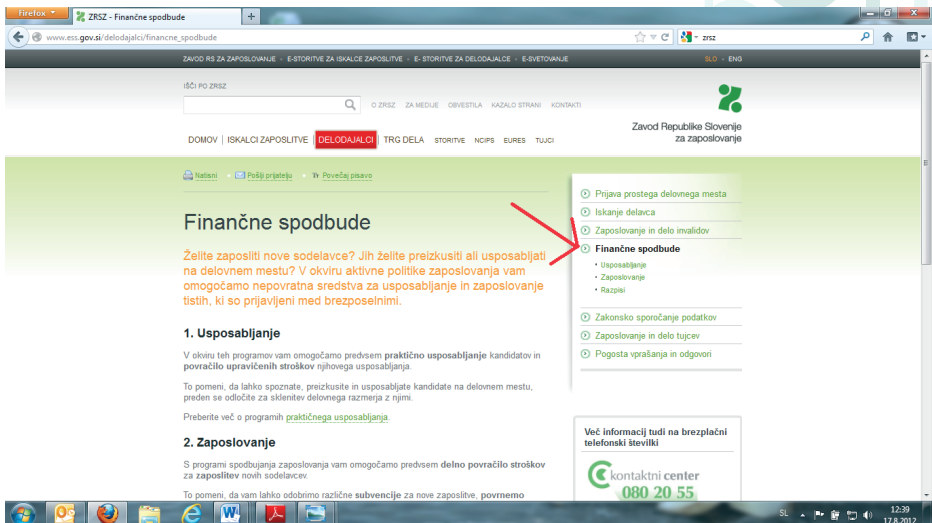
Firefox
ZRSZ - Finančne spodbude
www.ess.gov.si/delodajalci/financne_spodbude
zrsz

ZAVOD RS ZA ZAPOSLOVANJE · E-STORITVE ZA ISKALCE ZAPOSLITVE · E- STORITVE ZA DELODAJALCE · E-SVETOVANJE
SLO · ENG

IŠČI PO ZRSZ
O ZRSZ ZA MEDIJE OBVESTILA KAZALO STRANI KONTAKTI

Zavod Republike Slovenije za zaposlovanje

DOMOV | ISKALCI ZAPOSLITVE | DELODAJALCI | TRG DELA STORITVE NCIPS EURES TUJCI

Natisni Pošlji prijatelju Povečaj pisavo

Finančne spodbude

Želite zaposliti nove sodelavce? Jih želite preizkusiti ali usposabljati na delovnem mestu? V okviru aktivne politike zaposlovanja vam omogočamo nepovratna sredstva za usposabljanje in zaposlovanje tistih, ki so prijavljeni med brezposelnimi.

1. Usposabljanje

V okviru teh programov vam omogočamo predvsem praktično usposabljanje kandidatov in povračilo upravičenih stroškov njihovega usposabljanja.

To pomeni, da lahko spoznate, preizkusite in usposabljate kandidate na delovnem mestu, preden se odločite za sklenitev delovnega razmerja z njimi.

Preberite več o programih praktičnega usposabljanja.

2. Zaposlovanje

S programi spodbujanja zaposlovanja vam omogočamo predvsem delno povračilo stroškov za zaposlitev novih sodelavcev.

To pomeni, da vam lahko odobrimo različne subvencije za nove zaposlitve, povrnemo

Prijava prostega delovnega mesta
Iskanje delavca
Zaposlovanje in delo invalidov
Finančne spodbude
• Usposabljanje
• Zaposlovanje
• Razpisi
Zakonsko sporočanje podatkov
Zaposlovanje in delo tujcev
Pogosta vprašanja in odgovori

Več informacij tudi na brezplačni telefonski številki
kontaktni center
080 20 55

SL 12:39 17.8.2012